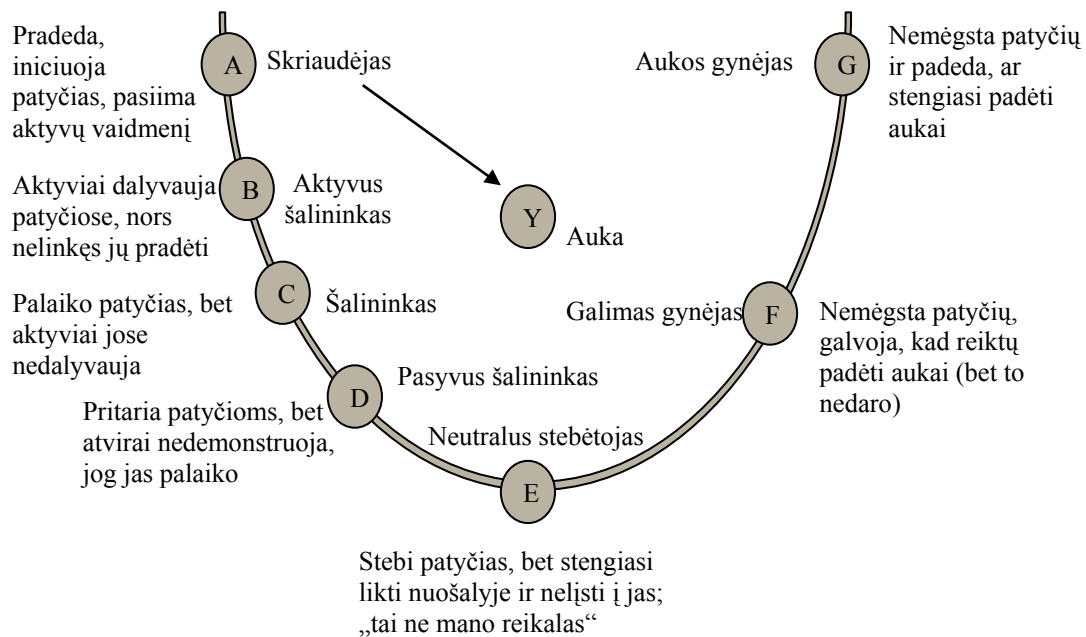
Pradeda, iniciuoja patyčias, pasiima aktyvų vaidmenį

A

Skriaudėjas

Aukos gynėjas

G

Nemėgsta patyčių ir padeda, ar stengiasi padėti aukai

Aktyviai dalyvauja patyčiose, nors nelinkęs jų pradėti

B

Aktyvus šalininkas

Y

Auka

Palaiko patyčias, bet aktyviai jose nedalyvauja

C

Šalininkas

Galimas gynėjas

F

Nemėgsta patyčių, galvoja, kad reiktų padėti aukai (bet to nedaro)

D

Pasyvus šalininkas

Pritaria patyčioms, bet atvirai nedemonstruoja, jog jas palaiko

Neutralus stebėtojas

E

Stebi patyčias, bet stengiasi likti nuošalyje ir nelįsti į jas; „tai ne mano reikalas“